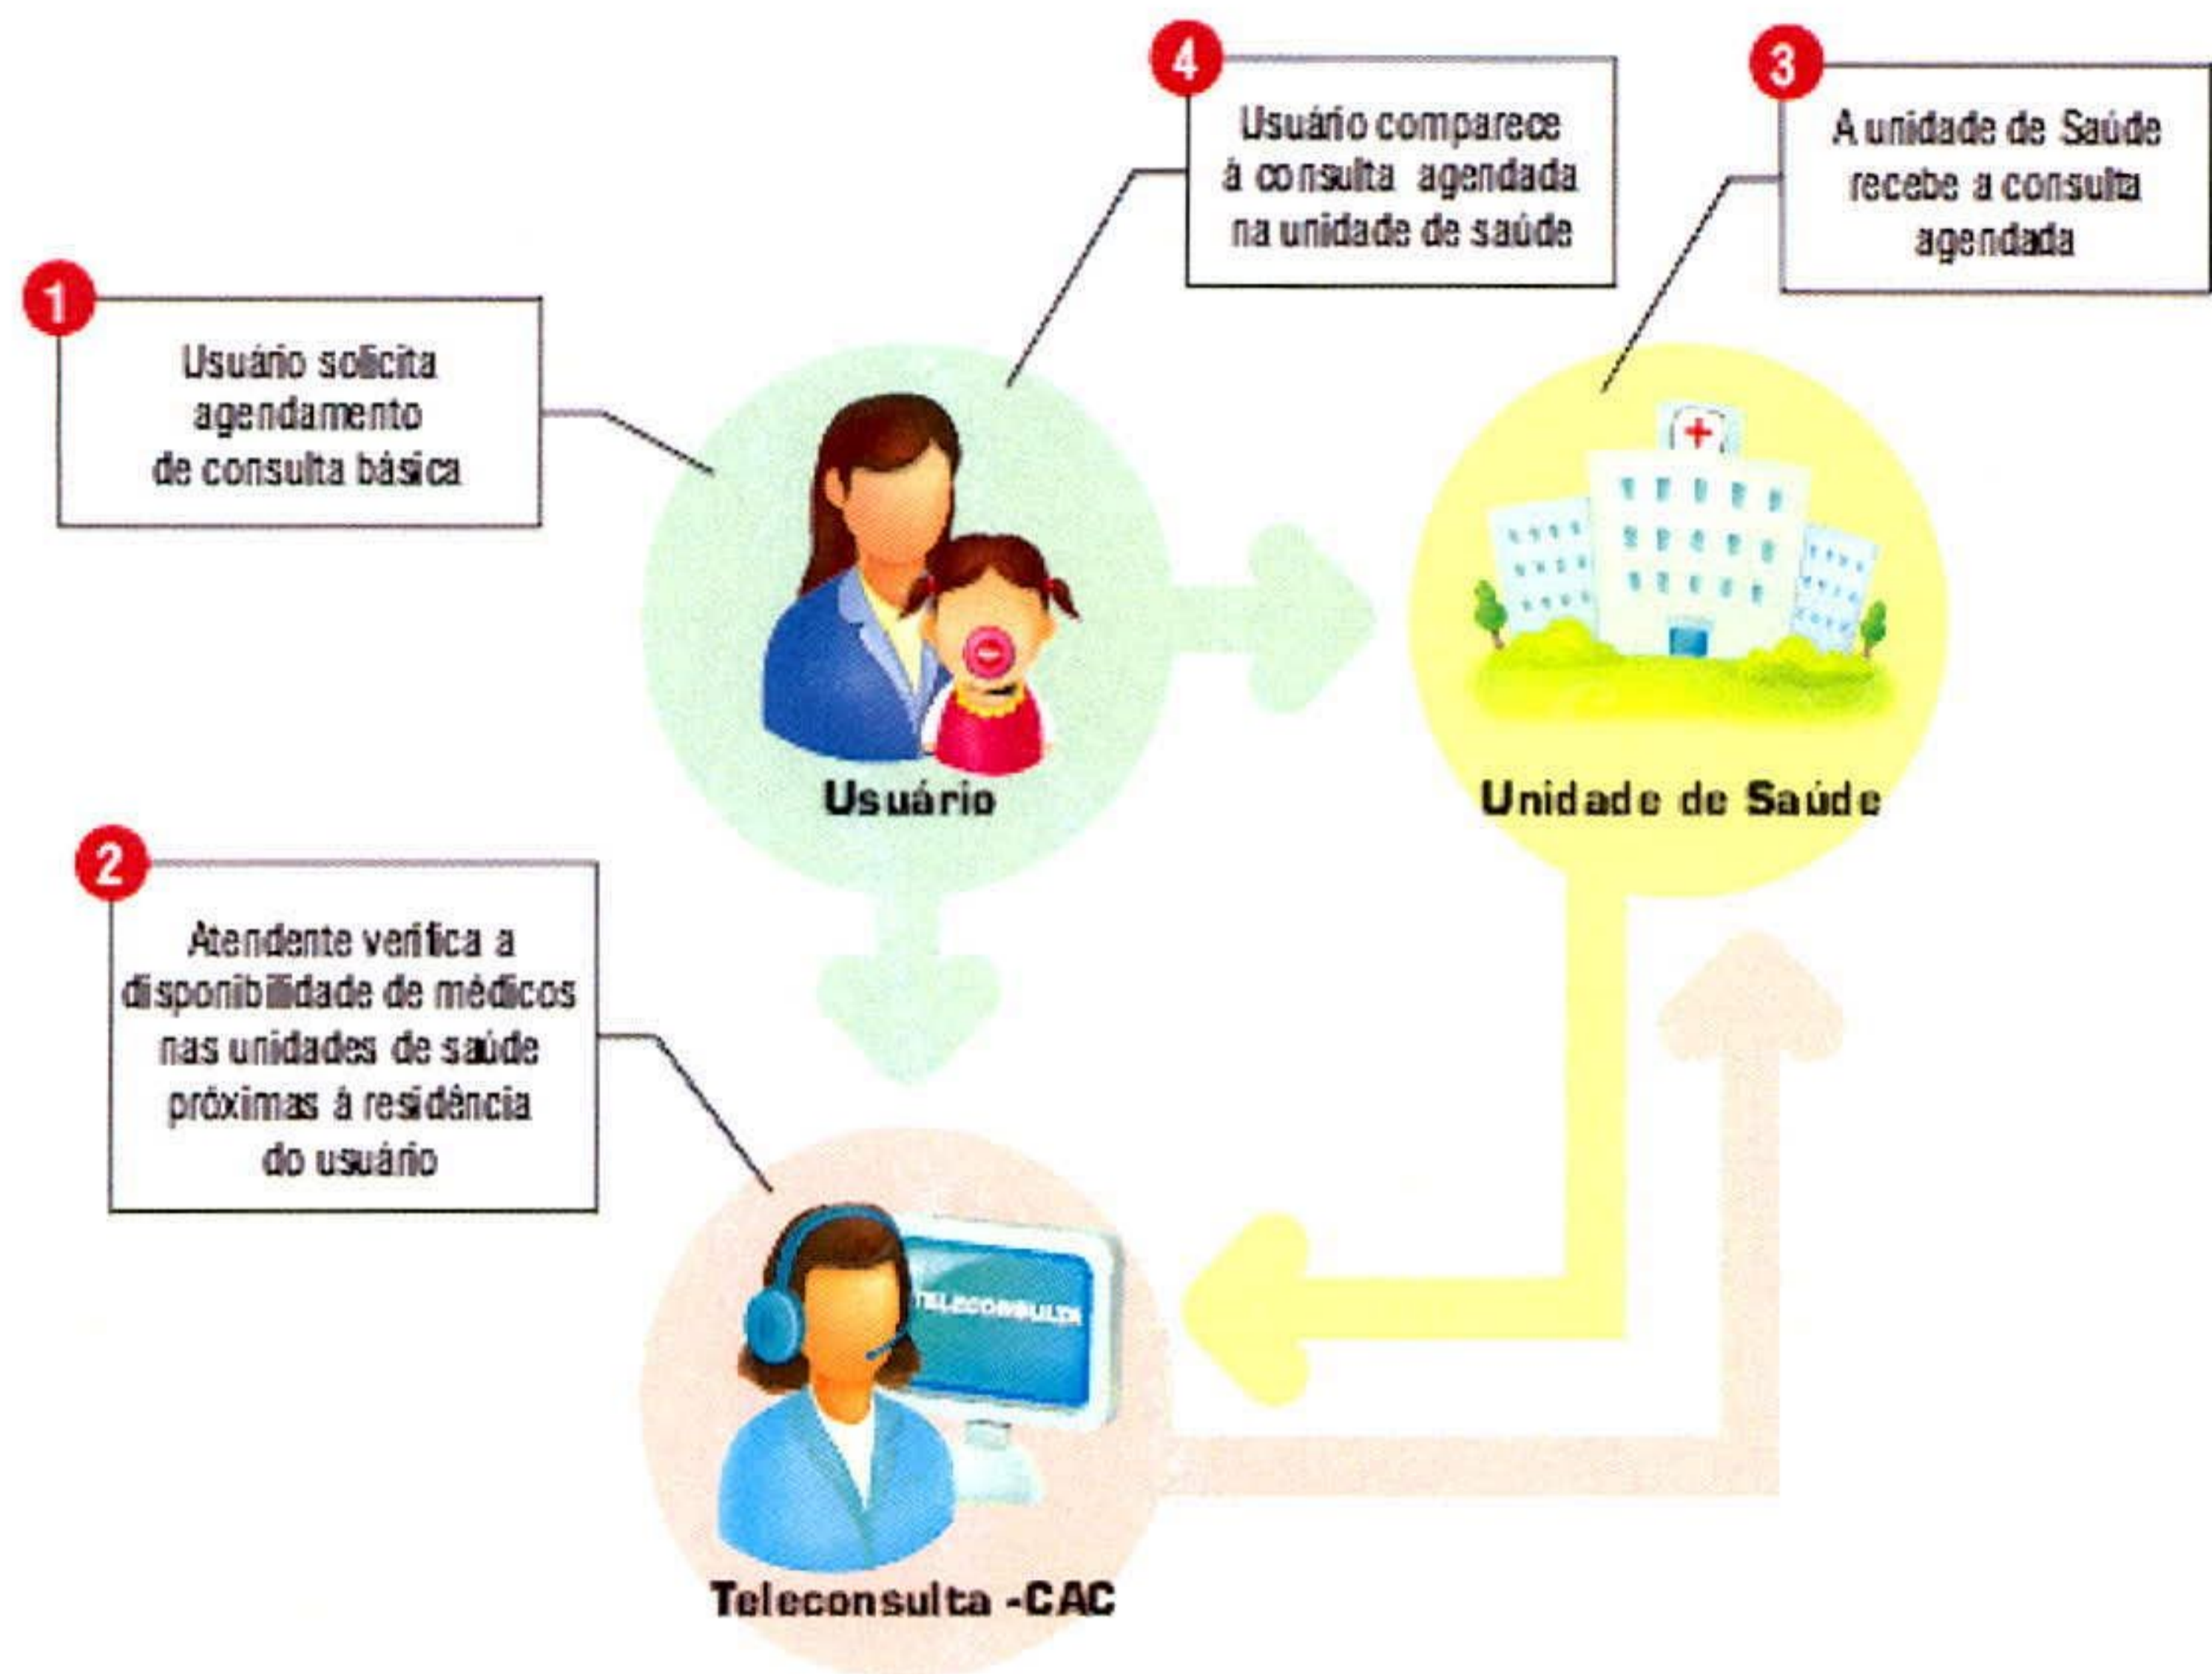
1
Usuário solicita agendamento de consulta básica

4
Usuário comparece à consulta agendada na unidade de saúde

3
A unidade de Saúde recebe a consulta agendada

Usuário

Unidade de Saúde

2
Atendente verifica a disponibilidade de médicos nas unidades de saúde próximas à residência do usuário

TELECONSULTA

Teleconsulta -CAC